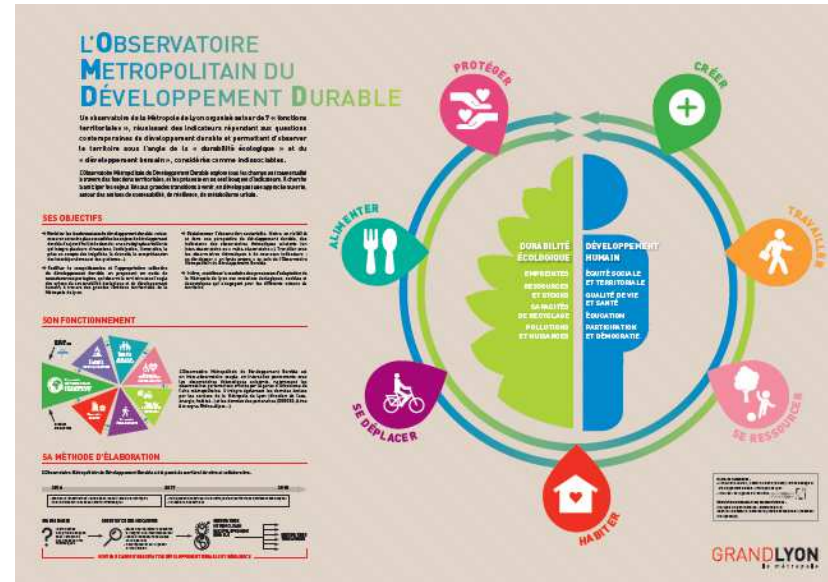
L'OBSERVATOIRE METROPOLITAIN DU DÉVELOPPEMENT DURABLE

Un observatoire de la Métropole de Lyon organisé autour de 7 « fonctions territoriales », réunissant des indicateurs répondant aux questions contemporaines de développement durable et permettant d'observer le territoire sous l'angle de la « durabilité écologique » et du « développement humain », considérés comme indissociables.

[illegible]

SES OBJECTIFS

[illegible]

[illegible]

SON FONCTIONNEMENT

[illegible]

SA MÉTHODE D'ÉLABORATION

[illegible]

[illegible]

PROTÉGER

CRÉER

ALIMENTER

TRAVAILLER

SE DÉPLACER

SE RESSOURCER

HABITER

DURABILITÉ ÉCOLOGIQUE

EMPREINTES

RESSOURCES ET STOCKS

CAPACITÉS DE RECYCLAGE

POLLUTIONS ET NUISANCES

DÉVELOPPEMENT HUMAIN

ÉQUITÉ SOCIALE ET TERRITORIALE

QUALITÉ DE VIE ET SANTÉ

ÉDUCATION

PARTICIPATION ET DÉMOCRATIE

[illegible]

GRANDLYON
la métropole